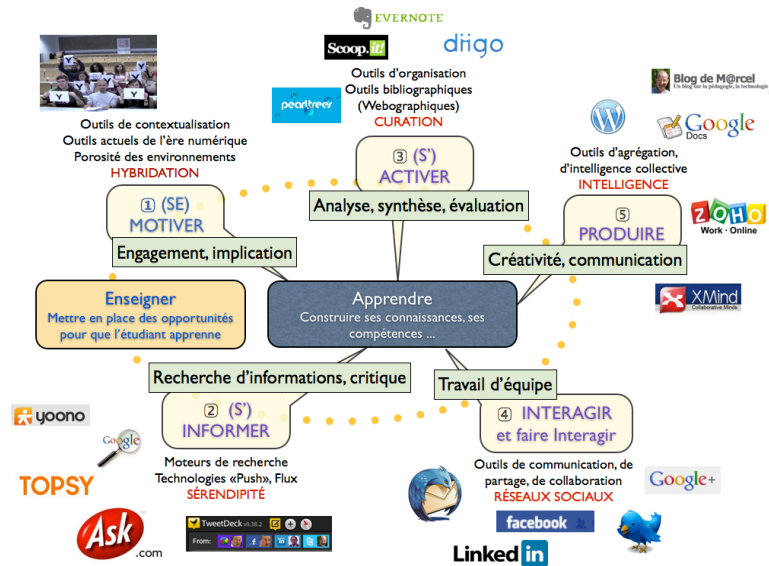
EVERNOTE

Scoop.it!

diigo

pearltrees

Outils d'organisation
Outils bibliographiques
(Webographiques)
CURATION

Blog de M@rcel
Un blog sur la pédagogie, la technologie

Google Docs

Outils de contextualisation
Outils actuels de l'ère numérique
Porosité des environnements
HYBRIDATION

③ (S')
ACTIVER

Outils d'agrégation,
d'intelligence collective
INTELLIGENCE

Analyse, synthèse, évaluation

① (SE)
MOTIVER

⑤
PRODUIRE

ZOHO
Work · Online

Engagement, implication

Créativité, communication

Enseigner
Mettre en place des opportunités pour que l'étudiant apprenne

Apprendre
Construire ses connaissances, ses compétences ...

XMind
Collaborative Minds

Recherche d'informations, critique

Travail d'équipe

yoono

② (S')
INFORMER

④ INTERAGIR
et faire Interagir

Google

TOPSY

Moteurs de recherche
Technologies «Push», Flux
SÉRENDIPITÉ

Outils de communication, de partage, de collaboration
RÉSEAUX SOCIAUX

Google+

Ask.com

TweetDeck v0.38.2
From:

facebook

LinkedIn